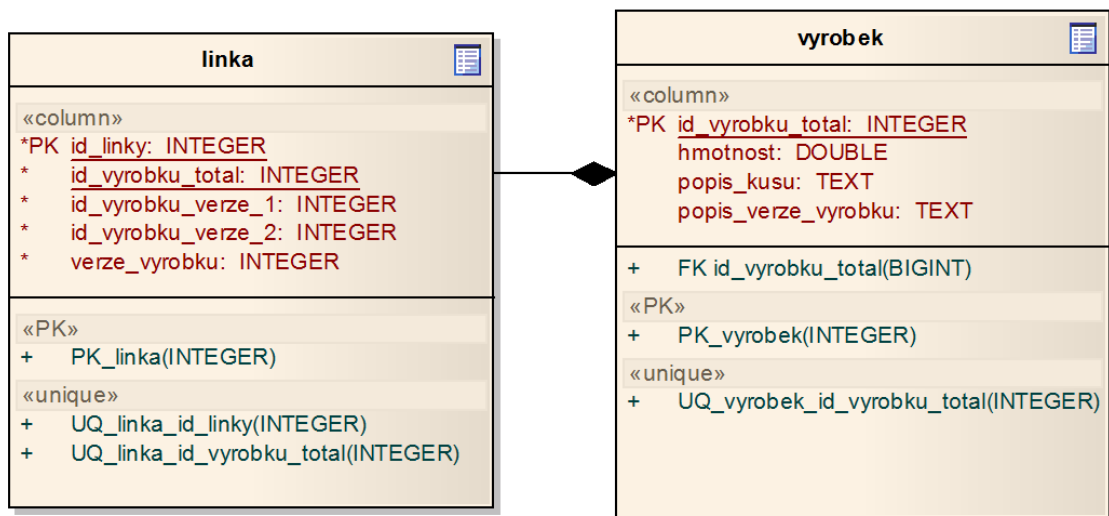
linka

«column»
*PK id_linky: INTEGER
* id_vyrobku_total: INTEGER
* id_vyrobku_verze_1: INTEGER
* id_vyrobku_verze_2: INTEGER
* verze_vyrobku: INTEGER

«PK»
+ PK_linka(INTEGER)
«unique»
+ UQ_linka_id_linky(INTEGER)
+ UQ_linka_id_vyrobku_total(INTEGER)

vyrobek

«column»
*PK id_vyrobku_total: INTEGER
hmotnost: DOUBLE
popis_kusu: TEXT
popis_verze_vyrobku: TEXT

+ FK id_vyrobku_total(BIGINT)
«PK»
+ PK_vyrobek(INTEGER)
«unique»
+ UQ_vyrobek_id_vyrobku_total(INTEGER)